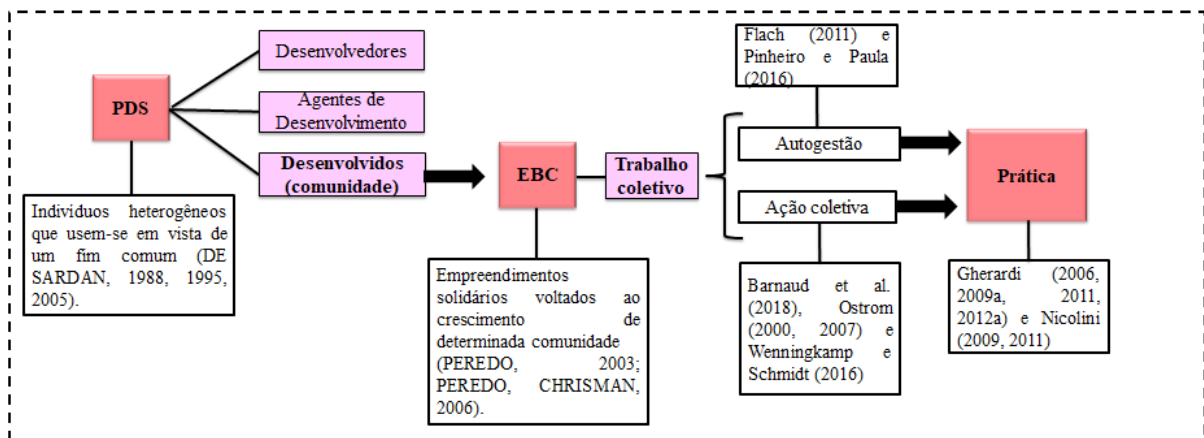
PDS

Desenvolvedores

Agentes de Desenvolvimento

Desenvolvidos (comunidade)

Indivíduos heterogêneos que usem-se em vista de um fim comum (DE SARDAN, 1988, 1995, 2005).

EBC

Empreendimentos solidários voltados ao crescimento de determinada comunidade (PEREDO, 2003; PEREDO, CHRISMAN, 2006).

Trabalho coletivo

Flach (2011) e Pinheiro e Paula (2016)

Autogestão

Ação coletiva

Barnaud et al. (2018), Ostrom (2000, 2007) e Wenningkamp e Schmidt (2016)

Prática

Gherardi (2006, 2009a, 2011, 2012a) e Nicolini (2009, 2011)